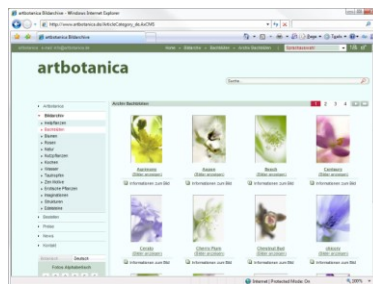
artbotanica Bildarchive - Windows Internet Explorer

http://www.artbotanica.de/ArticleCategory_de.4xCMS

artbotanica Bildarchive

artbotanica

Suche...

Archiv Bestellen

1 2 3 4

Artbotanica
Bildarchiv
Kategorien
Bestellen
Blumen
Rosen
Natur
Nutzpflanzen
Kräuter
Bäume
Wiesen
Tropisches
Zierblätter
Exotische Pflanzen
Kakteen
Strukturen
Collektion
Bestellen
Preise
News
Kontakt

Deutsch

Anemone
Cosmos
Brunch
Cyclamen

Informationen zum Bild
Informationen zum Bild
Informationen zum Bild
Informationen zum Bild

Cerato
Cherry Plant
Chestnut Bud
Crocus

Informationen zum Bild
Informationen zum Bild
Informationen zum Bild
Informationen zum Bild

Internet | Protected Mode: On
100%